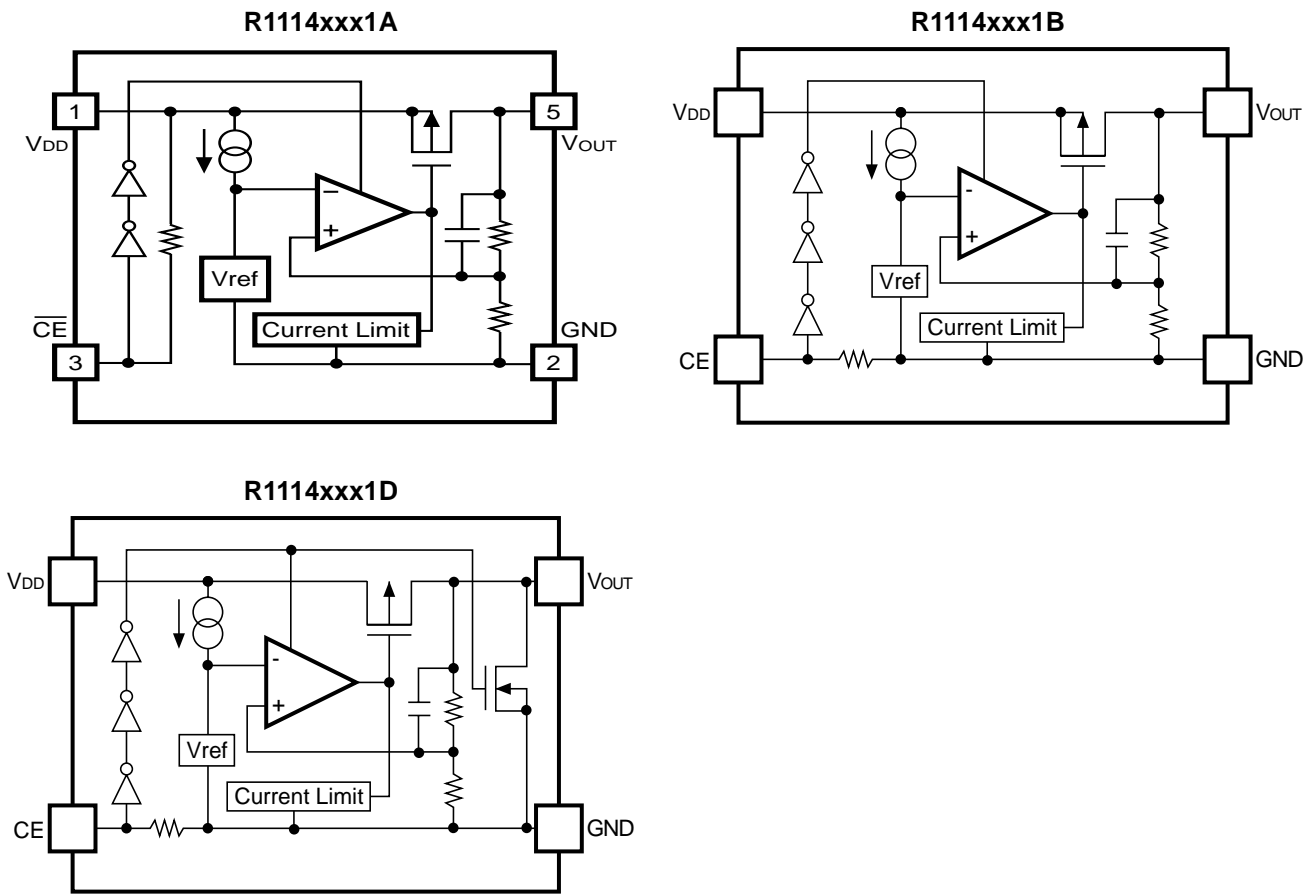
R1114xxx1A

1
5
$V_{DD}$
$V_{OUT}$
−
+
Vref
Current Limit
$\overline{CE}$
GND
3
2

R1114xxx1B

$V_{DD}$
$V_{OUT}$
-
+
Vref
Current Limit
CE
GND

R1114xxx1D

$V_{DD}$
$V_{OUT}$
-
+
Vref
Current Limit
CE
GND